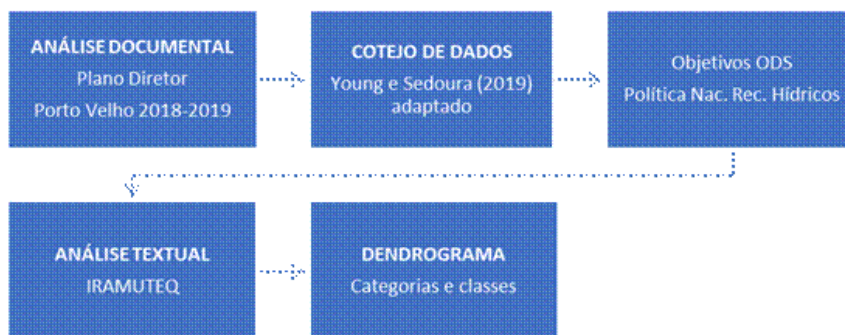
ANÁLISE DOCUMENTAL
Plano Diretor
Porto Velho 2018-2019

COTEJO DE DADOS
Young e Sedoura (2019) adaptado

Objetivos ODS
Política Nac. Rec. Hídricos

ANÁLISE TEXTUAL
IRAMUTEQ

DENDROGRAMA
Categorias e classes